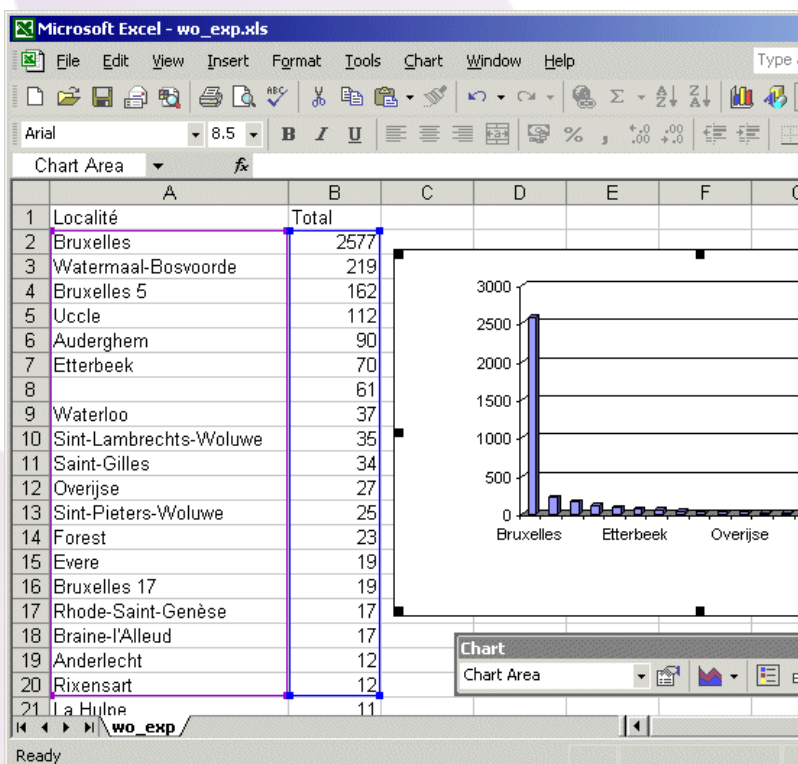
Microsoft Excel - wo_exp.xls

File Edit View Insert Format Tools Chart Window Help

Type

Arial 8.5 B I U

Chart Area $f_x$

| | A | B | C | D | E | F |
|---|---|---|---|---|---|---|
| 1 | Localité | Total | | | | |
| 2 | Bruxelles | 2577 | | | | |
| 3 | Watermaal-Bosvoorde | 219 | | | | |
| 4 | Bruxelles 5 | 162 | | | | |
| 5 | Uccle | 112 | | | | |
| 6 | Auderghem | 90 | | | | |
| 7 | Etterbeek | 70 | | | | |
| 8 | | 61 | | | | |
| 9 | Waterloo | 37 | | | | |
| 10 | Sint-Lambrechts-Woluwe | 35 | | | | |
| 11 | Saint-Gilles | 34 | | | | |
| 12 | Overijse | 27 | | | | |
| 13 | Sint-Pieters-Woluwe | 25 | | | | |
| 14 | Forest | 23 | | | | |
| 15 | Evere | 19 | | | | |
| 16 | Bruxelles 17 | 19 | | | | |
| 17 | Rhode-Saint-Genèse | 17 | | | | |
| 18 | Braine-l'Alleud | 17 | | | | |
| 19 | Anderlecht | 12 | | | | |
| 20 | Rixensart | 12 | | | | |
| 21 | La Hulpe | 11 | | | | |

3000
2500
2000
1500
1000
500
0
Bruxelles Etterbeek Overijse

Chart
Chart Area

wo_exp

Ready